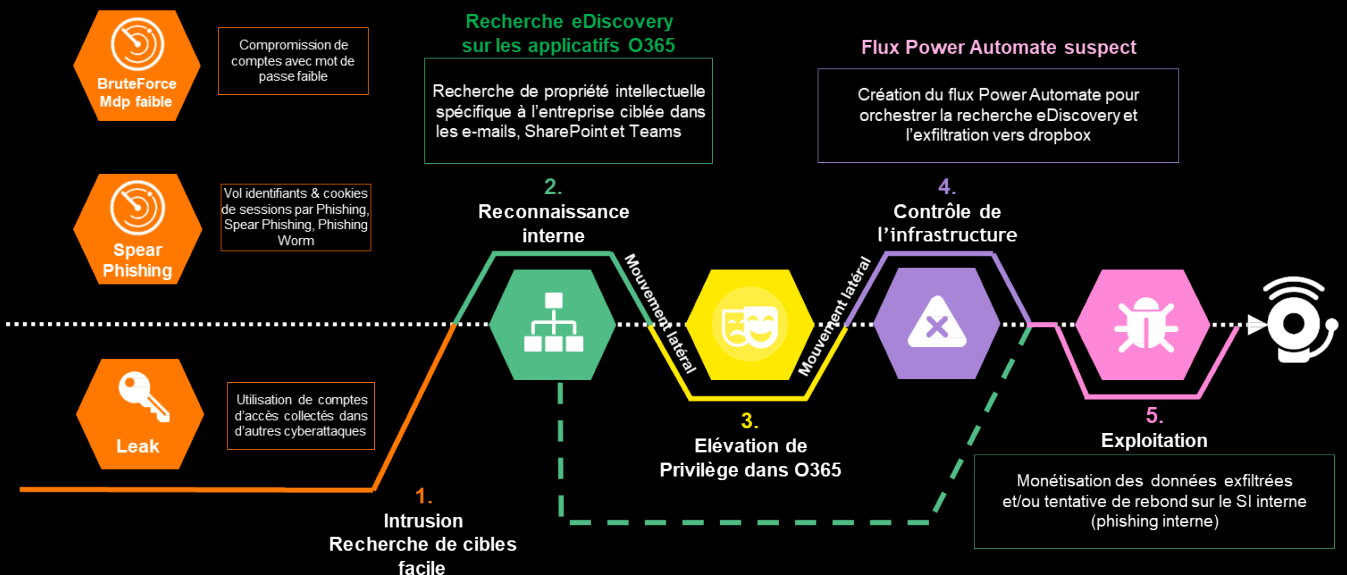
BruteForce Mdp faible

Compromission de comptes avec mot de passe faible

Spear Phishing

Vol identifiants & cookies de sessions par Phishing, Spear Phishing, Phishing Worm

Leak

Utilisation de comptes d'accès collectés dans d'autres cyberattaques

1.
Intrusion
Recherche de cibles facile

Recherche eDiscovery sur les applicatifs O365

Recherche de propriété intellectuelle spécifique à l'entreprise ciblée dans les e-mails, SharePoint et Teams

2.
Reconnaissance interne

Mouvement latéral

3.
Elévation de Privilège dans O365

Mouvement latéral

Flux Power Automate suspect

Création du flux Power Automate pour orchestrer la recherche eDiscovery et l'exfiltration vers dropbox

4.
Contrôle de l'infrastructure

5.
Exploitation

Monétisation des données exfiltrées et/ou tentative de rebond sur le SI interne (phishing interne)